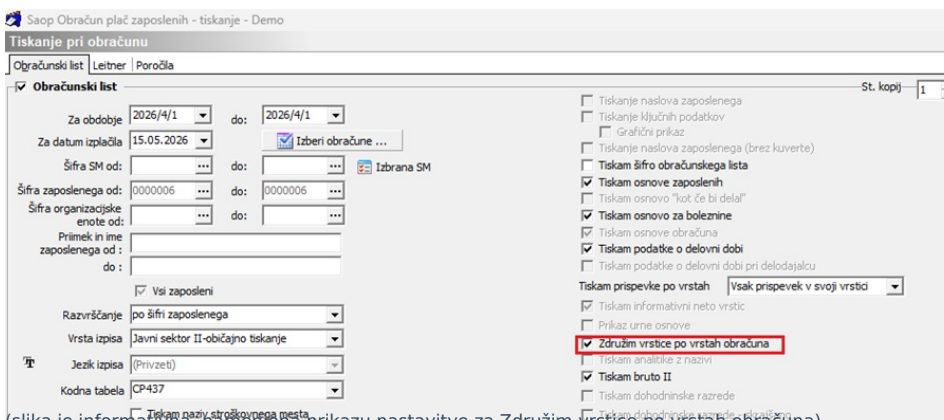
Saop Obračun plač zaposlenih - tiskanje - Demo

Tiskanje pri obračunu

Obračunski list | Leitner | Poročila

Obračunski list

St. kopij 1

Za obdobje 2026/4/1 do: 2026/4/1

Za datum izplačila 15.05.2026

Izberi obračune ...

Šifra SM od: ... do: ... Izbrana SM

Šifra zaposlenega od: 0000006 ... do: 0000006 ...

Šifra organizacijske enote od: ... do: ...

Priimek in ime zaposlenega od :

do :

Vsi zaposleni

Razvrščanje po šifri zaposlenega

Vrsta izpisa Javni sektor II-običajno tiskanje

Jezik izpisa (Privzeti)

Kodna tabela CP437

Tiskanje naslova zaposlenega

Tiskanje ključnih podatkov

Grafični prikaz

Tiskanje naslova zaposlenega (brez kuverte)

Tiskam šifro obračunskega lista

Tiskam osnove zaposlenih

Tiskam osnovo "kot če bi delal"

Tiskam osnovo za boleznine

Tiskam osnove obračuna

Tiskam podatke o delovni dobi

Tiskam podatke o delovni dobi pri delodajalcu

Tiskam prispevke po vrstah Vsak prispevek v svoji vrstici

Tiskam informativni neto vrstic

Prikaz urne osnove

Združim vrstice po vrstah obračuna

Tiskam analitike z nazivi

Tiskam bruto II

Tiskam dohodninske razrede

(slika je informa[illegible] Tiskam naziv stroškovnega mesta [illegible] prikazu nastavitve za Združim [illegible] Tiskam dohodninske razrede - ...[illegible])